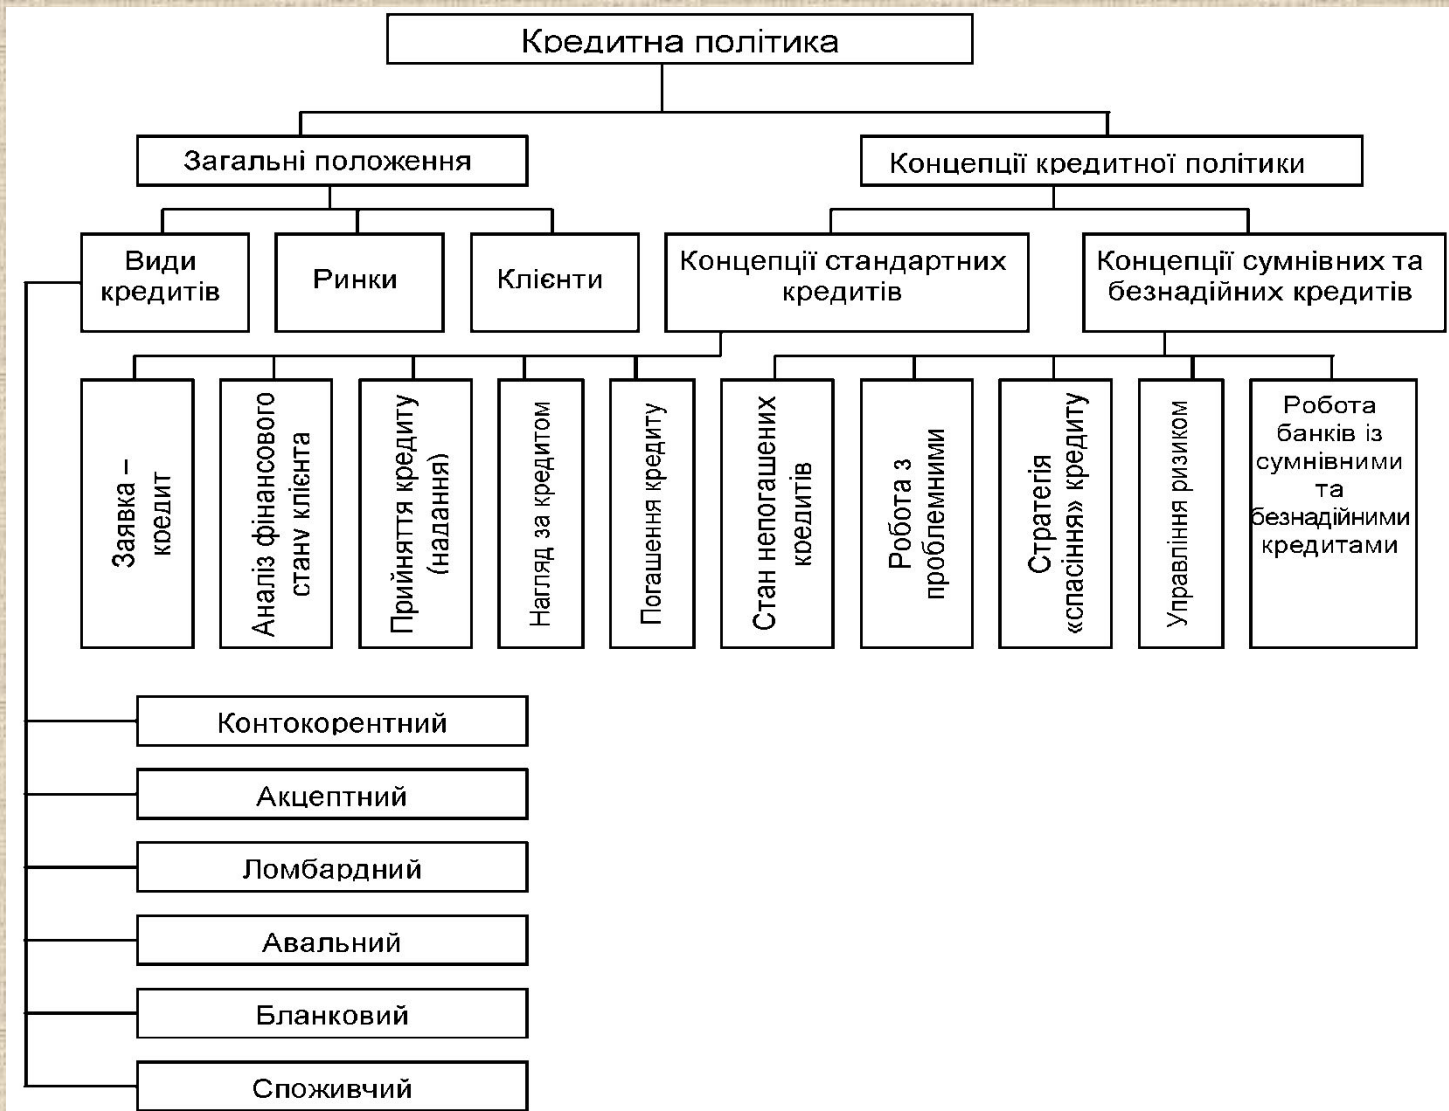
Кредитна політика

Загальні положення

Концепції кредитної політики

Види кредитів

Ринки

Клієнти

Концепції стандартних кредитів

Концепції сумнівних та безнадійних кредитів

Заявка – кредит

Аналіз фінансового стану клієнта

Прийняття кредиту (надання)

Нагляд за кредитом

Погашення кредиту

Стан непогашених кредитів

Робота з проблемними

Стратегія «спасіння» кредиту

Управління ризиком

Робота банків із сумнівними та безнадійними кредитами

Контокорентний

Акцептний

Ломбардний

Авальний

Бланковий

Споживчий